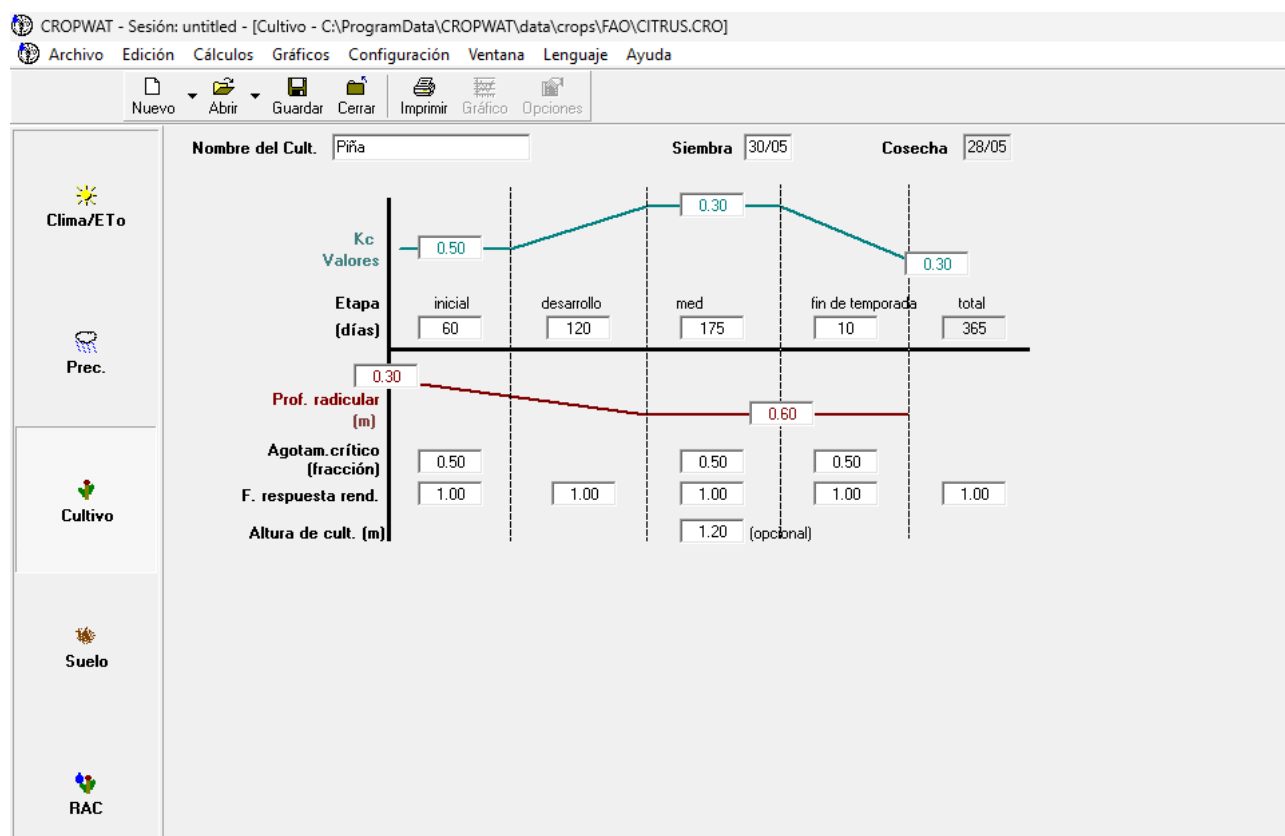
CROPWAT - Sesión: untitled - [Cultivo - C:\ProgramData\CROPWAT\data\crops\FAO\CITRUS.CRO]

Archivo Edición Cálculos Gráficos Configuración Ventana Lenguaje Ayuda

Nuevo Abrir Guardar Cerrar Imprimir Gráfico Opciones

Clima/ETo

Prec.

Cultivo

Suelo

RAC

Nombre del Cult. Piña

Siembra 30/05

Cosecha 28/05

Kc Valores

0.50

0.30

0.30

| Etapa | inicial | desarrollo | med | fin de temporada | total |
|---|---|---|---|---|---|
| (días) | 60 | 120 | 175 | 10 | 365 |

0.30

Prof. radicular (m)

0.60

| Agotam.crítico (fracción) | 0.50 | | 0.50 | 0.50 | |
|---|---|---|---|---|---|
| F. respuesta rend. | 1.00 | 1.00 | 1.00 | 1.00 | 1.00 |

Altura de cult. (m) 1.20 (opcional)